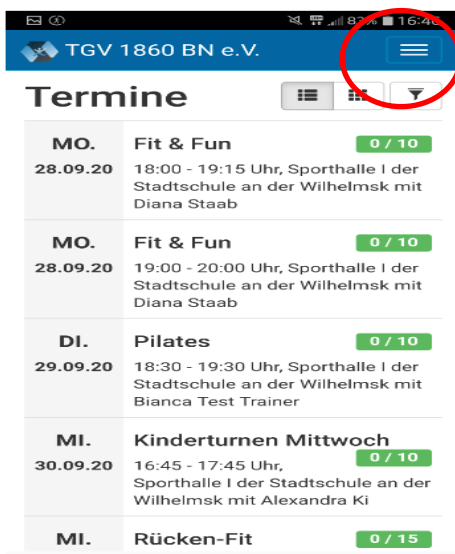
83% 16:4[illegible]

TGV 1860 BN e.V.

Termine

MO.
28.09.20
Fit & Fun
0 / 10
18:00 - 19:15 Uhr, Sporthalle I der Stadtschule an der Wilhelmsk mit Diana Staab

MO.
28.09.20
Fit & Fun
0 / 10
19:00 - 20:00 Uhr, Sporthalle I der Stadtschule an der Wilhelmsk mit Diana Staab

DI.
29.09.20
Pilates
0 / 10
18:30 - 19:30 Uhr, Sporthalle I der Stadtschule an der Wilhelmsk mit Bianca Test Trainer

MI.
30.09.20
Kinderturnen Mittwoch
0 / 10
16:45 - 17:45 Uhr, Sporthalle I der Stadtschule an der Wilhelmsk mit Alexandra Ki

MI.
Rücken-Fit
0 / 15